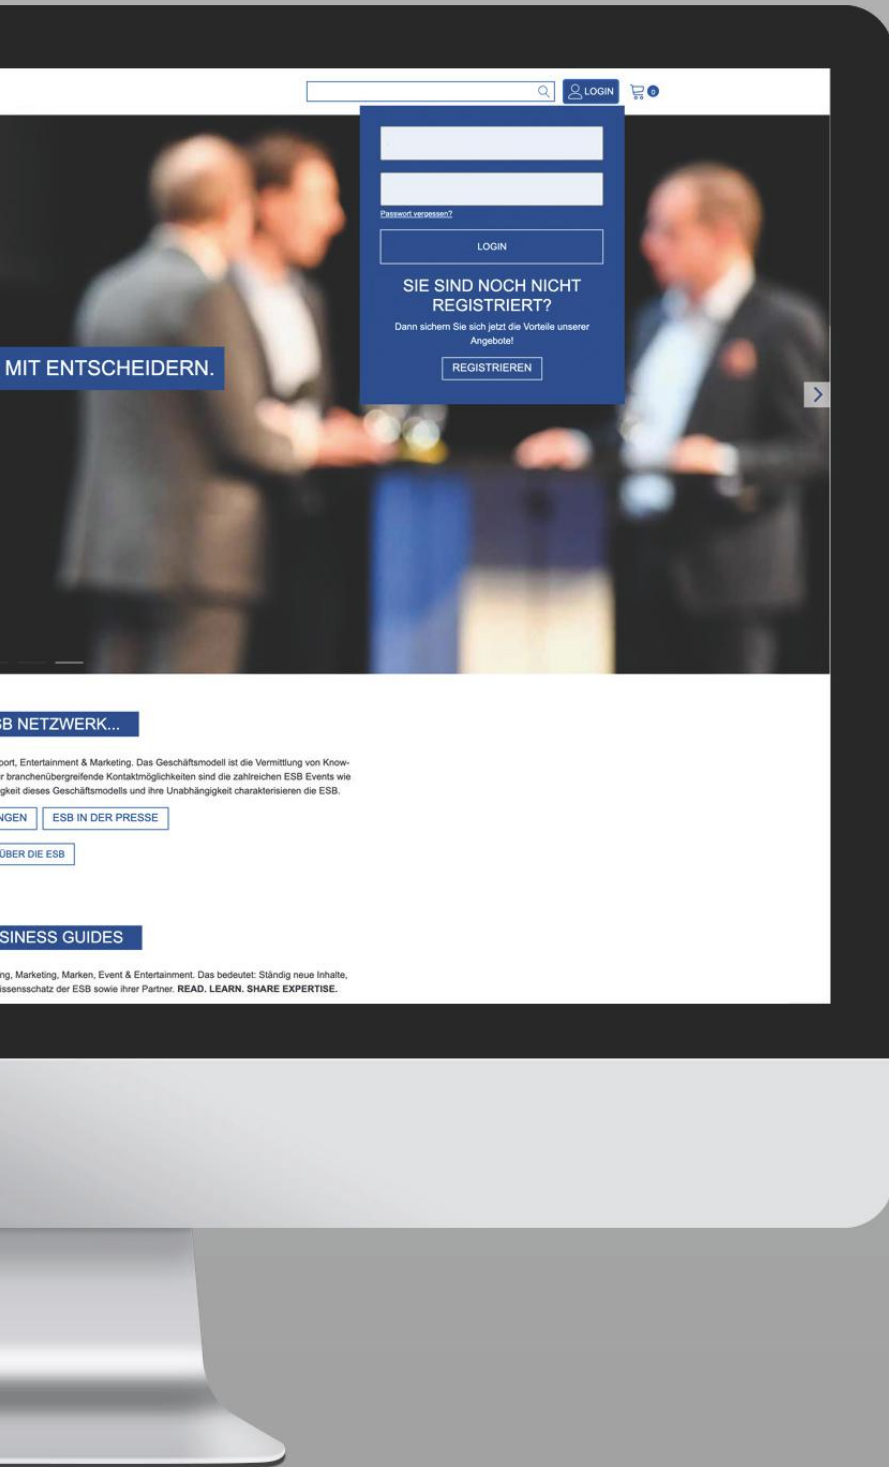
LOGIN 0

Passwort vergessen?

LOGIN

SIE SIND NOCH NICHT REGISTRIERT?

Dann sichern Sie sich jetzt die Vorteile unserer Angebote!

REGISTRIEREN

MIT ENTSCHEIDERN.

B NETZWERK...

port, Entertainment & Marketing. Das Geschäftsmodell ist die Vermittlung von Know- r branchenübergreifende Kontaktmöglichkeiten sind die zahlreichen ESB Events wie gkeit dieses Geschäftsmodells und ihre Unabhängigkeit charakterisieren die ESB.

NGEN ESB IN DER PRESSE

ÜBER DIE ESB

SINESS GUIDES

ng, Marketing, Marken, Event & Entertainment. Das bedeutet: Ständig neue Inhalte, issensschatz der ESB sowie ihrer Partner. READ. LEARN. SHARE EXPERTISE.